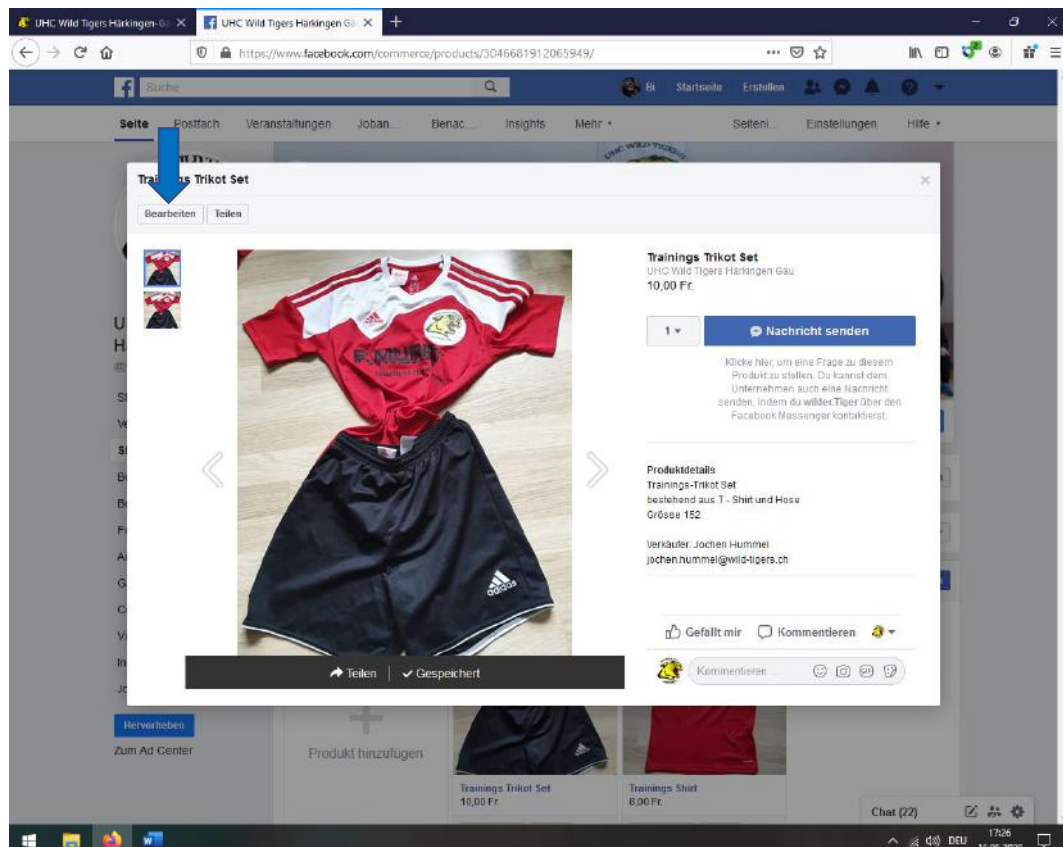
UHC Wild Tigers Härkingen-G... ×
UHC Wild Tigers Härkingen G... ×
+
https://www.facebook.com/commerce/products/3046681912065949/
Suche
Bi Startseite Erstellen
Seite Postfach Veranstaltungen Joban... Benac... Insights Mehr ▾ Seiten... Einstellungen Hilfe ▾
Trai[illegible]gs Trikot Set
×
Bearbeiten Teilen
Trainings Trikot Set
UHC Wild Tigers Härkingen Gäu
10,00 Fr.
1 ▾
Nachricht senden
Klicke hier, um eine Frage zu diesem Produkt zu stellen. Du kannst dem Unternehmen auch eine Nachricht senden, indem du wilder.Tiger über den Facebook Messenger kontaktierst.
Produktdetails
Trainings-Trikot Set
bestehend aus T - Shirt und Hose
Grösse 152

Verkäufer: Jochen Hummel
jochen.hummel@wild-tigers.ch
Gefällt mir Kommentieren
Kommentieren...
Teilen | Gespeichert
Hervorheben
Zum Ad Center
Produkt hinzufügen
Trainings Trikot Set
10,00 Fr.
Trainings Shirt
8,00 Fr.
Chat (22)
DEU 17:26